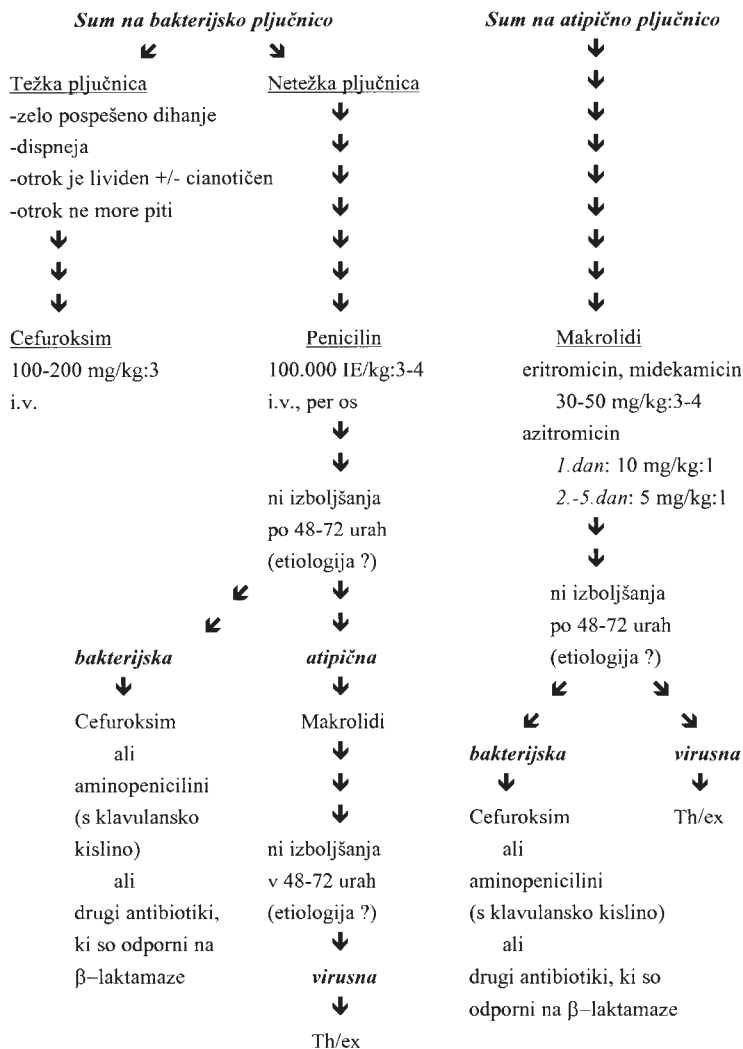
Sum na bakterijsko pljučnico

Težka pljučnica
-zelo pospešeno dihanje
-dispneja
-otrok je lividen +/- cianotičen
-otrok ne more piti

Cefuroksim
100-200 mg/kg:3
i.v.

Netežka pljučnica

Penicilin
100.000 IE/kg:3-4
i.v., per os

ni izboljšanja
po 48-72 urah
(etiologija ?)

bakterijska

Cefuroksim
ali
aminopenicilini
(s klavulansko
kislino)
ali
drugi antibiotiki,
ki so odporni na
β–laktamaze

atipična

Makrolidi

ni izboljšanja
v 48-72 urah
(etiologija ?)

virusna

Th/ex

Sum na atipično pljučnico

Makrolidi
eritromicin, midekamicin
30-50 mg/kg:3-4
azitromicin
1.dan: 10 mg/kg:1
2.-5.dan: 5 mg/kg:1

ni izboljšanja
po 48-72 urah
(etiologija ?)

bakterijska

Cefuroksim
ali
aminopenicilini
(s klavulansko kislino)
ali
drugi antibiotiki, ki so
odporni na β–laktamaze

virusna

Th/ex